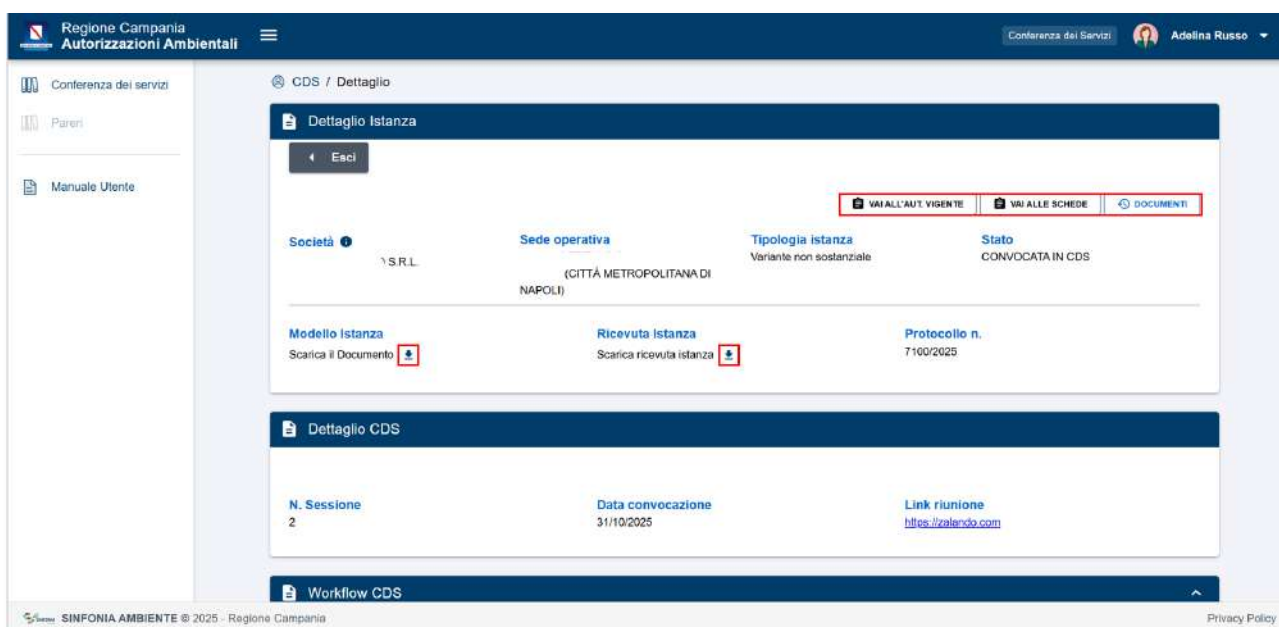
Regione Campania
Autorizzazioni Ambientali

Conferenza dei Servizi

Adelina Russo

Conferenza dei servizi

Pareri

Manuale Utente

CDS / Dettaglio

Dettaglio Istanza

Esci

VAI ALL'AUT. VIGENTE

VAI ALLE SCHEDE

DOCUMENTI

Società
S.R.L.

Sede operativa
(CITTÀ METROPOLITANA DI NAPOLI)

Tipologia istanza
Variante non sostanziale

Stato
CONVOCATA IN CDS

Modello Istanza
Scarica il Documento

Ricevuta Istanza
Scarica ricevuta istanza

Protocollo n.
7100/2025

Dettaglio CDS

N. Sessione
2

Data convocazione
31/10/2025

Link riunione
https://zalando.com

Workflow CDS

SINFONIA AMBIENTE © 2025 - Regione Campania

Privacy Policy